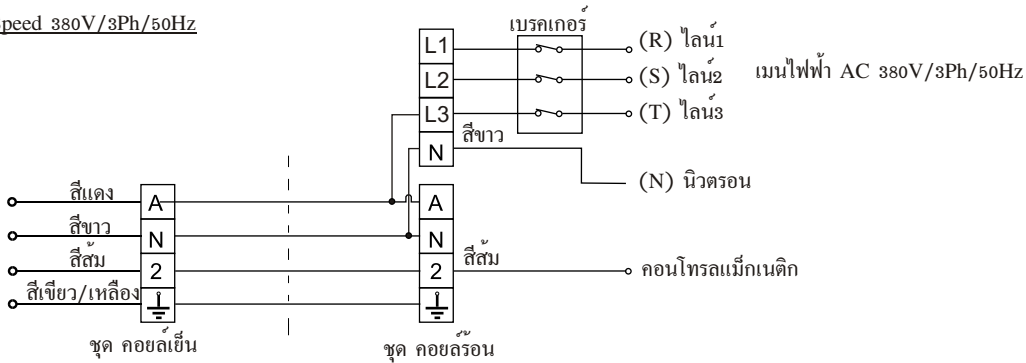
peed 380V/3Ph/50Hz

เบรคเกอร์

L1
L2
L3
N

(R) ไลน์1
(S) ไลน์2
(T) ไลน์3

เมนไฟฟ้า AC 380V/3Ph/50Hz

สีขาว

(N) นิวตรอน

สีแดง
สีขาว
สีส้ม
สีเขียว/เหลือง

A
N
2

A
N
2

สีส้ม

คอนโทรลแม็กเนติก

ชุด คอยล์เย็น

ชุด คอยล์ร้อน